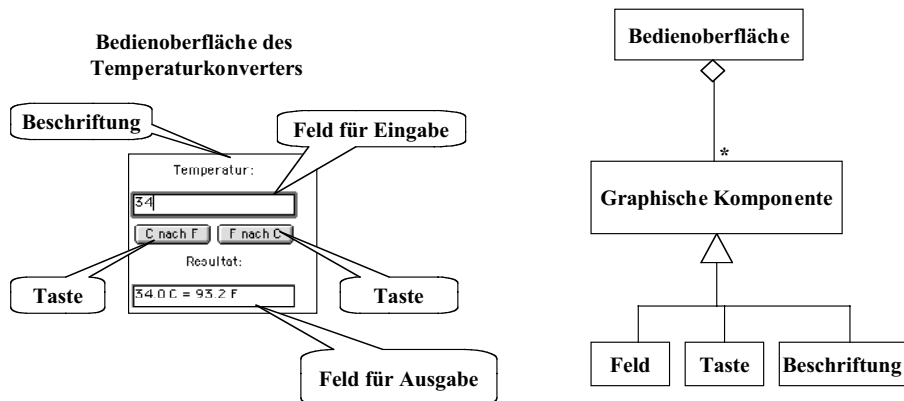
Bedienoberfläche des Temperaturkonverters

Beschriftung

Feld für Eingabe

Temperatur:

34

C nach F

F nach C

Resultat:

Taste

Taste

34.0 C = 93.2 F

Feld für Ausgabe

Bedienoberfläche

*

Graphische Komponente

Feld

Taste

Beschriftung